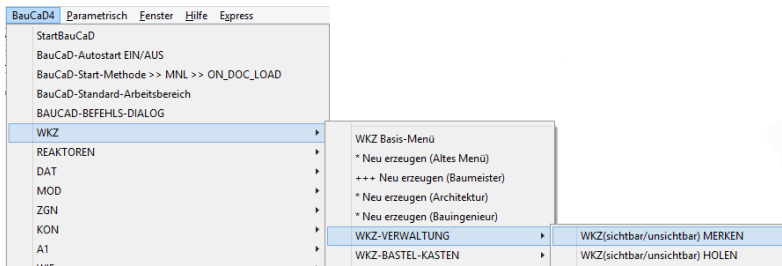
BauCaD4 Parametrisch Fenster Hilfe Express

StartBauCaD
BauCaD-Autostart EIN/AUS
BauCaD-Start-Methode >> MNL >> ON_DOC_LOAD
BauCaD-Standard-Arbeitsbereich
BAUCAD-BEFEHLS-DIALOG
WKZ
REAKTOREN
DAT
MOD
ZGN
KON
A1
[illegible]

WKZ Basis-Menü
* Neu erzeugen (Altes Menü)
+++ Neu erzeugen (Baumeister)
* Neu erzeugen (Architektur)
* Neu erzeugen (Bauingenieur)
WKZ-VERWALTUNG
WKZ-BASTEL-KASTEN

WKZ(sichtbar/unsichtbar) MERKEN
WKZ(sichtbar/unsichtbar) HOLEN